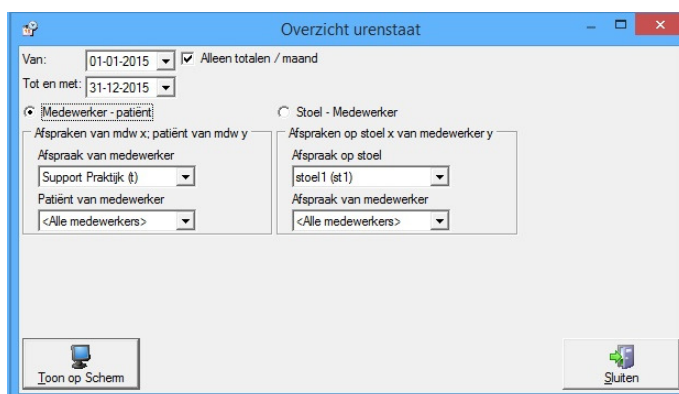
Overzicht urenstaat

Van: 01-01-2015
Alleen totalen / maand
Tot en met: 31-12-2015

Medewerker - patiënt
Stoel - Medewerker

Afspraken van mdw x; patiënt van mdw y
Afspraak van medewerker
Support Praktijk (t)
Patiënt van medewerker
<Alle medewerkers>

Afspraken op stoel x van medewerker y
Afspraak op stoel
stoel1 (st1)
Afspraak van medewerker
<Alle medewerkers>

Toon op Scherm
Sluiten